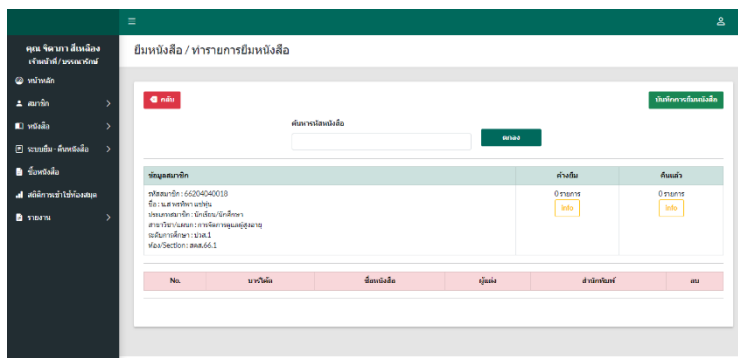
คุณ จิดาภา สีเหลือง
เจ้าหน้าที่/บรรณารักษ์

หน้าหลัก
สมาชิก
หนังสือ
ระบบยืม-คืนหนังสือ
ซื้อหนังสือ
สถิติการเข้าใช้ห้องสมุด
รายงาน

ยืมหนังสือ / ทำรายการยืมหนังสือ

กลับ

บันทึกการยืมหนังสือ

ค้นหารหัสหนังสือ

ตกลง

| ข้อมูลสมาชิก | ค้างยืม | คืนแล้ว |
|---|---|---|
| รหัสสมาชิก : 66204040018<br>ชื่อ : น.ส.ทรงทิพา แซ่ฟุ้น<br>ประเภทสมาชิก : นักเรียน/นักศึกษา<br>สาขาวิชา/แผนก : การจัดการดูแลผู้สูงอายุ<br>ระดับการศึกษา : ปวส.1<br>ห้อง/Section: สคส.66.1 | 0 รายการ<br>Info | 0 รายการ<br>Info |

| No. | บาร์โค้ด | ชื่อหนังสือ | ผู้แต่ง | สำนักพิมพ์ | ลบ |
|---|---|---|---|---|---|